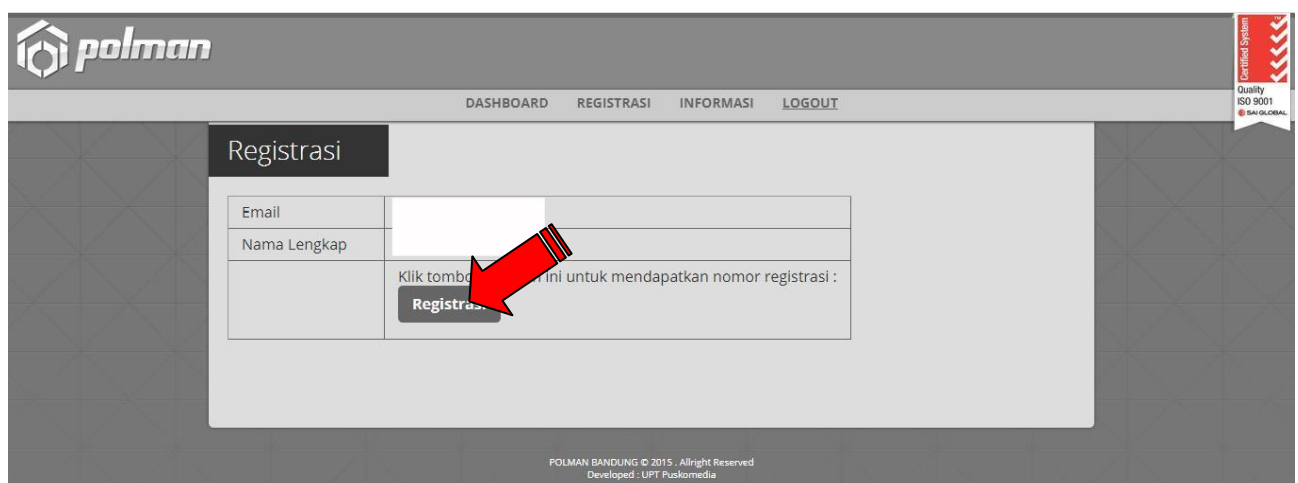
polman

Certified System
Quality
ISO 9001
SAI GLOBAL

DASHBOARD REGISTRASI INFORMASI LOGOUT

Registrasi

| Email | |
|---|---|
| Nama Lengkap | |
| | Klik tombo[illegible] ini untuk mendapatkan nomor registrasi : Registras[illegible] |

POLMAN BANDUNG © 2015 . Allright Reserved
Developed : UPT Puskomedia